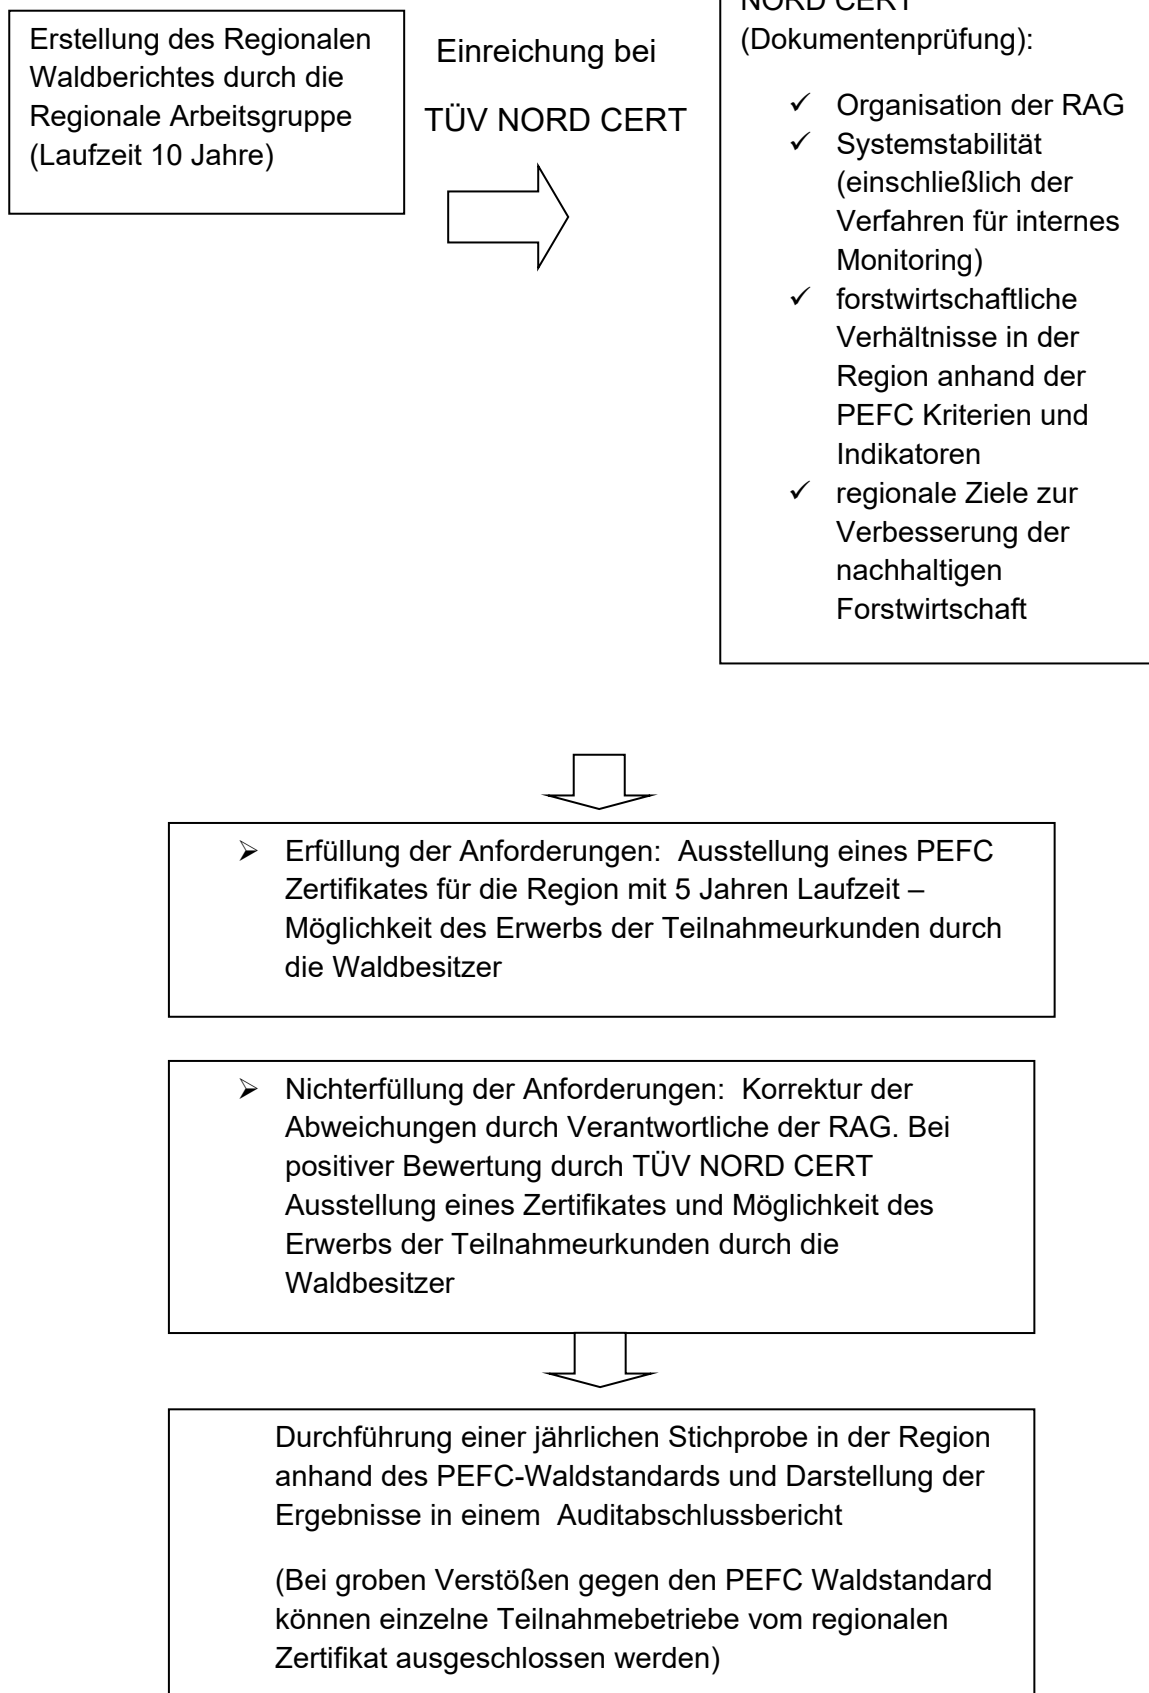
Erstellung des Regionalen Waldberichtes durch die Regionale Arbeitsgruppe (Laufzeit 10 Jahre)

Einreichung bei

TÜV NORD CERT

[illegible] NORD CERT (Dokumentenprüfung):

✓ Organisation der RAG
✓ Systemstabilität (einschließlich der Verfahren für internes Monitoring)
✓ forstwirtschaftliche Verhältnisse in der Region anhand der PEFC Kriterien und Indikatoren
✓ regionale Ziele zur Verbesserung der nachhaltigen Forstwirtschaft

➢ Erfüllung der Anforderungen: Ausstellung eines PEFC Zertifikates für die Region mit 5 Jahren Laufzeit – Möglichkeit des Erwerbs der Teilnahmeurkunden durch die Waldbesitzer

➢ Nichterfüllung der Anforderungen: Korrektur der Abweichungen durch Verantwortliche der RAG. Bei positiver Bewertung durch TÜV NORD CERT Ausstellung eines Zertifikates und Möglichkeit des Erwerbs der Teilnahmeurkunden durch die Waldbesitzer

Durchführung einer jährlichen Stichprobe in der Region anhand des PEFC-Waldstandards und Darstellung der Ergebnisse in einem Auditabschlussbericht

(Bei groben Verstößen gegen den PEFC Waldstandard können einzelne Teilnahmebetriebe vom regionalen Zertifikat ausgeschlossen werden)